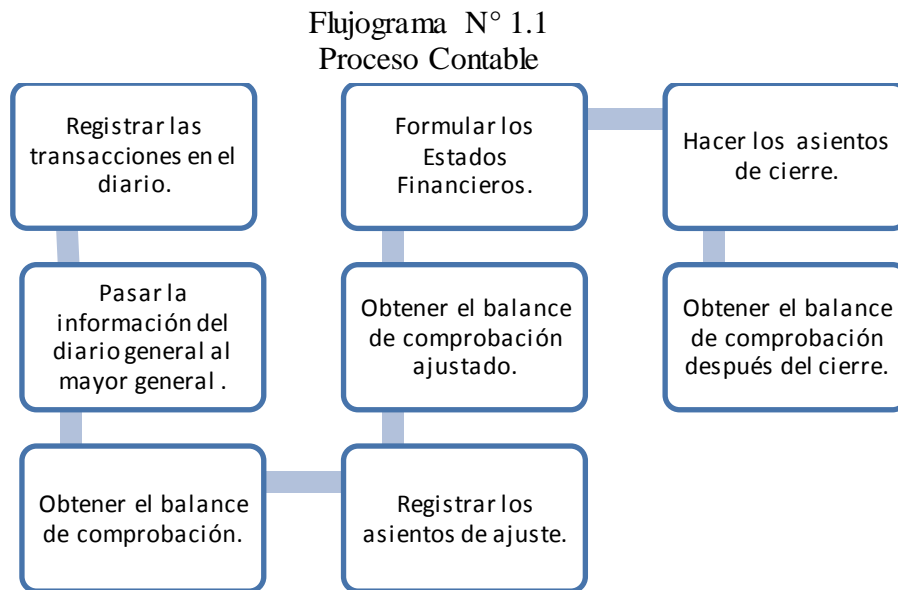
Flujograma N° 1.1
Proceso Contable

Registrar las transacciones en el diario.

Pasar la información del diario general al mayor general .

Obtener el balance de comprobación.

Formular los Estados Financieros.

Obtener el balance de comprobación ajustado.

Registrar los asientos de ajuste.

Hacer los asientos de cierre.

Obtener el balance de comprobación después del cierre.